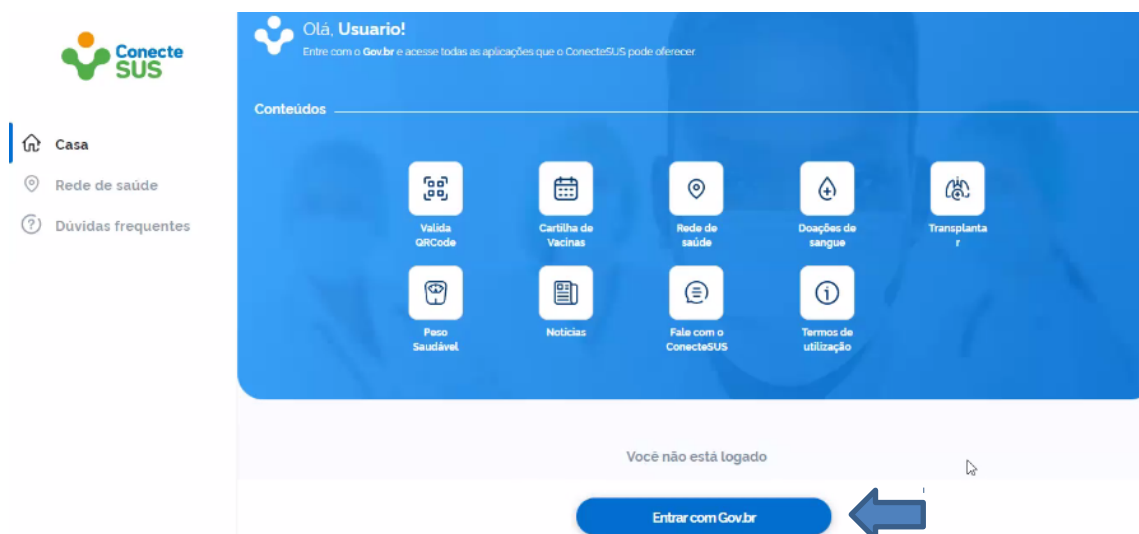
Conecte SUS

Casa

Rede de saúde

Dúvidas frequentes

Olá, Usuario!

Entre com o Gov.br e acesse todas as aplicações que o ConecteSUS pode oferecer

Conteúdos

Valida QRCode

Cartilha de Vacinas

Rede de saúde

Doações de sangue

Transplantar

Peso Saudável

Notícias

Fale com o ConecteSUS

Termos de utilização

Você não está logado

Entrar com Gov.br